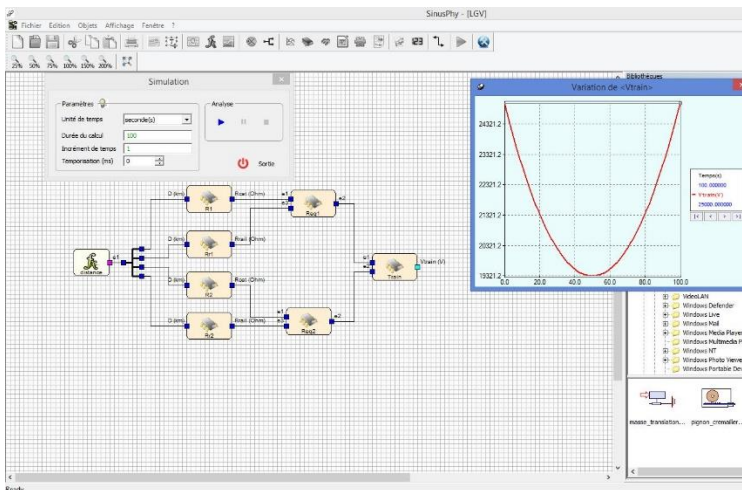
SinusPhy - [LGV]

Fichier Edition Objets Affichage Fenêtre ?

25% 50% 75% 100% 150% 200%

Simulation

Paramètres

Unité de temps seconde(s)

Durée du calcul 100

Incrément de temps 1

Temporisation (ms) 0

Analyse

Sortie

Bibliothèques

Variation de <Vtrain>

24321.2

23321.2

22321.2

21321.2

20321.2

19321.2

0.0 20.0 40.0 60.0 80.0 100.0

Temps(s)

100.000000

Vtrain(V)

25000.000000

D (km) Rrail (Ohm) e1 e2 R1 Req1

D (km) Rrail (Ohm) Rr1

D (km) Rrail (Ohm) R2

D (km) Rrail (Ohm) Rr2 e1 e2 Req2

distance s1

e1 e2 Vtrain (V) Vtrain

VideoLAN

Windows Defender

Windows Live

Windows Mail

Windows Media Player

Windows Multimedia P

Windows NT

Windows Photo Viewe

Windows Portable Dev

masse_translation... pignon_cremailler...

Prêt